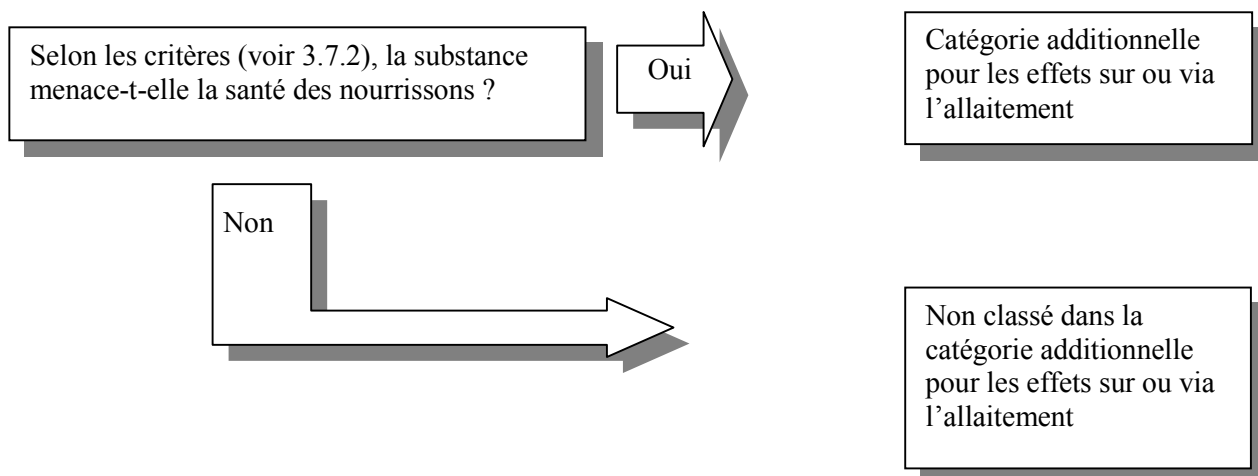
Selon les critères (voir 3.7.2), la substance menace-t-elle la santé des nourrissons ?

Oui

Catégorie additionnelle pour les effets sur ou via l'allaitement

Non

Non classé dans la catégorie additionnelle pour les effets sur ou via l'allaitement